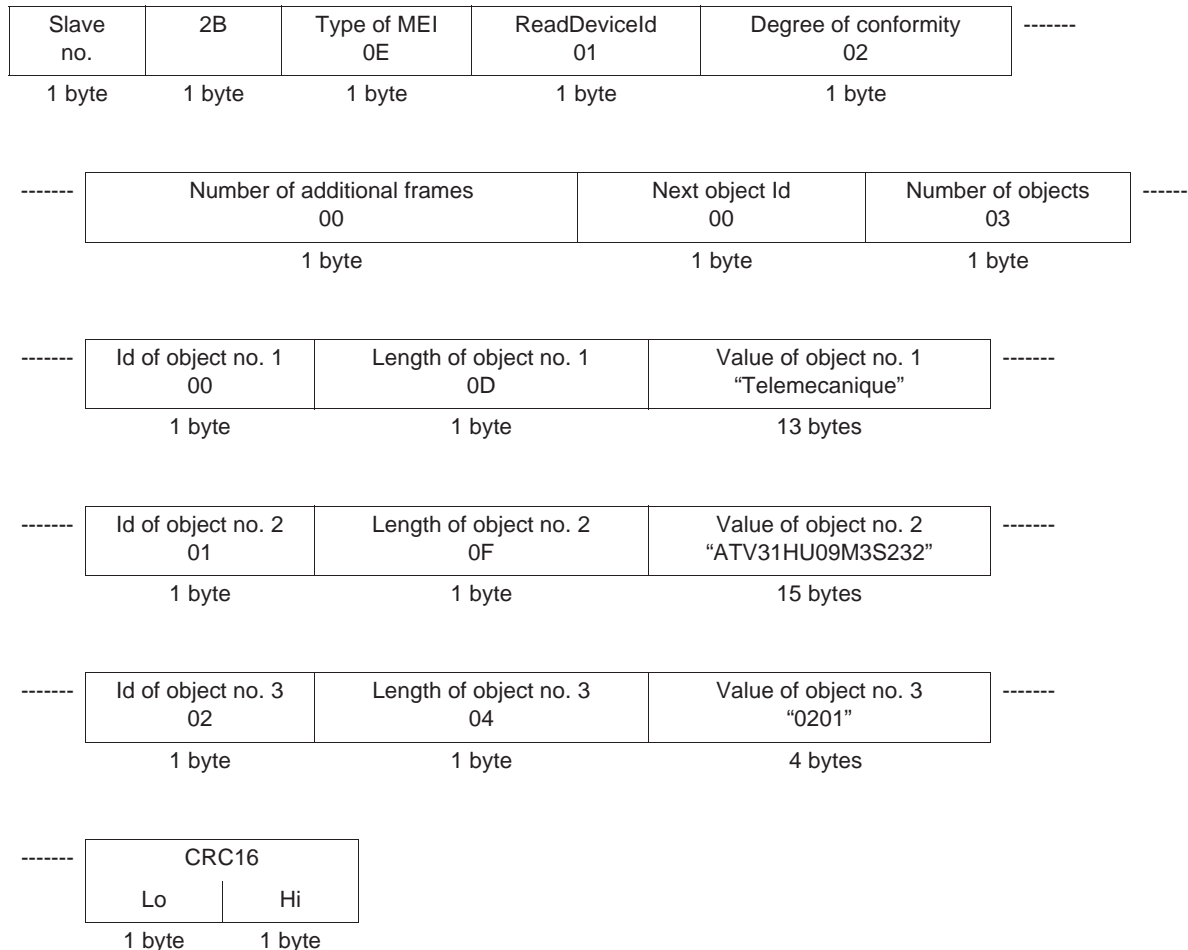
| Slave no. | 2B | Type of MEI 0E | ReadDeviceId 01 | Degree of conformity 02 |
|---|---|---|---|---|
| 1 byte | 1 byte | 1 byte | 1 byte | 1 byte |

-------

-------

| Number of additional frames 00 | Next object Id 00 | Number of objects 03 |
|---|---|---|
| 1 byte | 1 byte | 1 byte |

------

-------

| Id of object no. 1 00 | Length of object no. 1 0D | Value of object no. 1 “Telemecanique” |
|---|---|---|
| 1 byte | 1 byte | 13 bytes |

-------

-------

| Id of object no. 2 01 | Length of object no. 2 0F | Value of object no. 2 “ATV31HU09M3S232” |
|---|---|---|
| 1 byte | 1 byte | 15 bytes |

-------

-------

| Id of object no. 3 02 | Length of object no. 3 04 | Value of object no. 3 “0201” |
|---|---|---|
| 1 byte | 1 byte | 4 bytes |

-------

-------

| CRC16 Lo | CRC16 Hi |
|---|---|
| 1 byte | 1 byte |